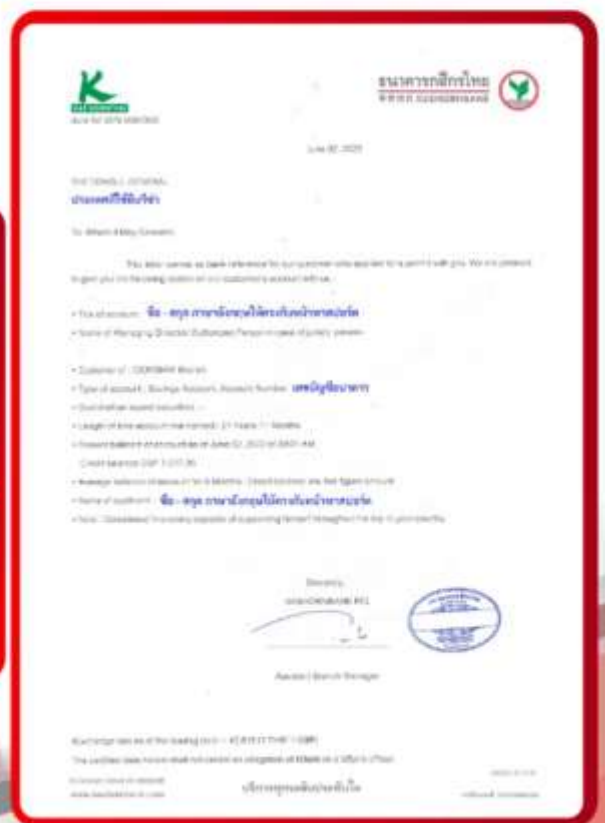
ธนาคารกสิกรไทย

June 02, 2025

ปกรณ์ดีที่สิบวิชา

To Whom it May Concern

This letter serves as bank reference for our customer who applied for a permit with you. We are pleased to give you the following details on our customer's account with us.

• Title of account: ชื่อ - สกุล ภาษาอังกฤษให้ตรงกับหน้าพาสปอร์ต

• Name of Managing Director/Authorized Person in case of juristic person:

• Customer of: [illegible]

• Type of account: Savings Account, Account Number: เลขบัญชีธนาคาร

• Overdraft/loan issued securities: -

• Length of time account maintained: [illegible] Years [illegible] Months

• Present balance of account as of June 02, 2025 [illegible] AM

Credit balance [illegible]

• Average balance of above in the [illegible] Months: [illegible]

• Name of applicant: ชื่อ - สกุล ภาษาอังกฤษให้ตรงกับหน้าพาสปอร์ต

• Note: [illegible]

Sincerely,

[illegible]

Assistant Branch Manager

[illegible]

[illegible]

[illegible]

บริการทุกระดับประทับใจ

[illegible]